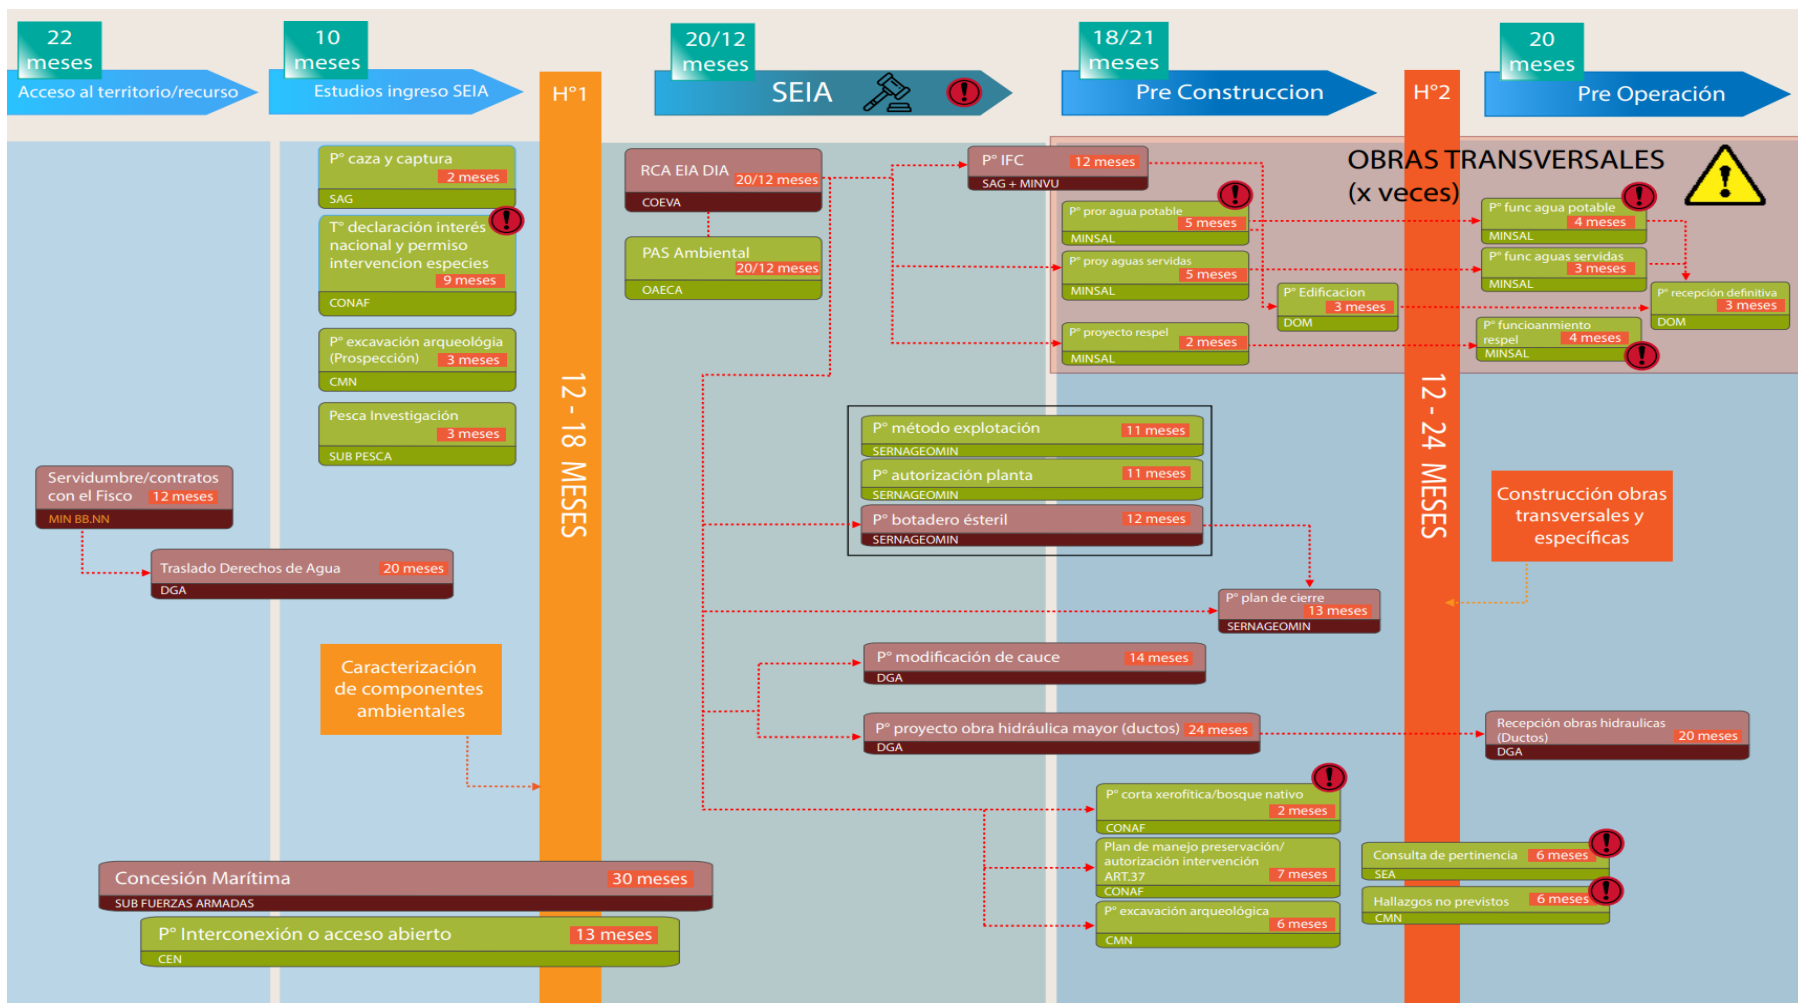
22 meses
Acceso al territorio/recurso

10 meses
Estudios ingreso SEIA

H°1

20/12 meses
SEIA

18/21 meses
Pre Construccion

H°2

20 meses
Pre Operación

P° caza y captura 2 meses
SAG

T° declaración interés nacional y permiso intervencion especies 9 meses
CONAF

P° excavación arqueológia (Prospección) 3 meses
CMN

Pesca Investigación 3 meses
SUB PESCA

Servidumbre/contratos con el Fisco 12 meses
MIN BB.NN

Traslado Derechos de Agua 20 meses
DGA

Caracterización de componentes ambientales

12 - 18 MESES

RCA EIA DIA 20/12 meses
COEVA

PAS Ambiental 20/12 meses
OAECA

P° IFC 12 meses
SAG + MINVU

OBRAS TRANSVERSALES (x veces)

P° pror agua potable 5 meses
MINSAL

P° proy aguas servidas 5 meses
MINSAL

P° Edificacion 3 meses
DOM

P° proyecto respel 2 meses
MINSAL

P° func agua potable 4 meses
MINSAL

P° func aguas servidas 3 meses
MINSAL

P° recepción definitiva 3 meses
DOM

P° funcionamiento respel 4 meses
MINSAL

P° método explotación 11 meses
SERNAGEOMIN

P° autorización planta 11 meses
SERNAGEOMIN

P° botadero estéril 12 meses
SERNAGEOMIN

P° plan de cierre 13 meses
SERNAGEOMIN

12 - 24 MESES

Construcción obras transversales y específicas

P° modificación de cauce 14 meses
DGA

P° proyecto obra hidráulica mayor (ductos) 24 meses
DGA

Recepción obras hidraulicas (Ductos) 20 meses
DGA

P° corta xerofitica/bosque nativo 2 meses
CONAF

Plan de manejo preservación/ autorización intervención ART.37 7 meses
CONAF

P° excavación arqueológica 6 meses
CMN

Consulta de pertinencia 6 meses
SEA

Hallazgos no previstos 6 meses
CMN

Concesión Marítima 30 meses
SUB FUERZAS ARMADAS

P° Interconexión o acceso abierto 13 meses
CEN